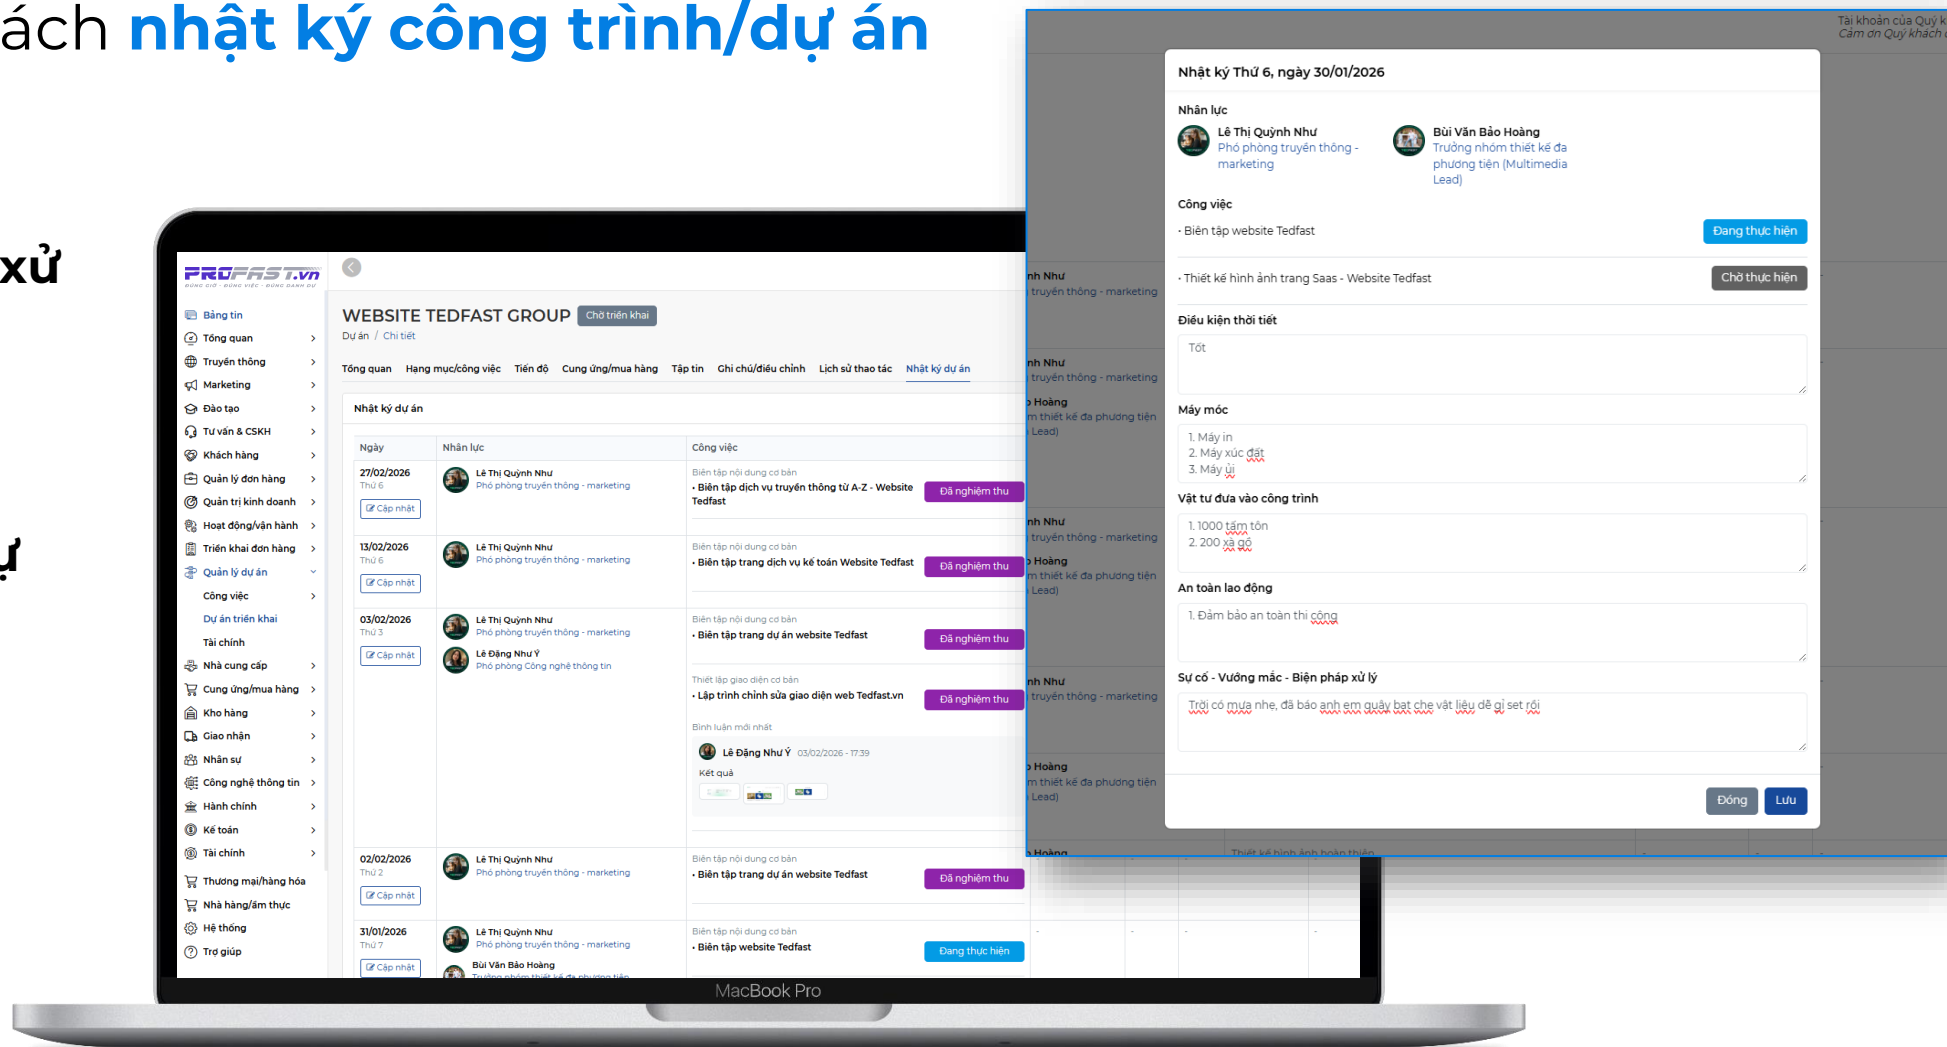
ách nhật ký công trình/dự án

xử

ự

PROFAST.vn

Bảng tin
Tổng quan
Truyền thông
Marketing
Đào tạo
Tư vấn & CSKH
Khách hàng
Quản lý đơn hàng
Quản trị kinh doanh
Hoạt động/vận hành
Triển khai đơn hàng
Quản lý dự án
Công việc
Dự án triển khai
Tài chính
Nhà cung cấp
Cung ứng/mua hàng
Kho hàng
Giao nhận
Nhân sự
Công nghệ thông tin
Hành chính
Kế toán
Tài chính
Thương mại/hàng hóa
Nhà hàng/ẩm thực
Hệ thống
Trợ giúp

WEBSITE TEDFAST GROUP Chờ triển khai
Dự án / Chi tiết

Tổng quan Hạng mục/công việc Tiến độ Cung ứng/mua hàng Tập tin Ghi chú/điều chỉnh Lịch sử thao tác Nhật ký dự án

Nhật ký dự án

| Ngày | Nhân lực | Công việc |
|---|---|---|
| 27/02/2026 Thứ 6 Cập nhật | Lê Thị Quỳnh Như Phó phòng truyền thông - marketing | Biên tập nội dung cơ bản • Biên tập dịch vụ truyền thông từ A-Z - Website Tedfast Đã nghiệm thu |
| 13/02/2026 Thứ 6 Cập nhật | Lê Thị Quỳnh Như Phó phòng truyền thông - marketing | Biên tập nội dung cơ bản • Biên tập trang dịch vụ kế toán Website Tedfast Đã nghiệm thu |
| 03/02/2026 Thứ 3 Cập nhật | Lê Thị Quỳnh Như Phó phòng truyền thông - marketing; Lê Đặng Như Ý Phó phòng Công nghệ thông tin | Biên tập nội dung cơ bản • Biên tập trang dự án website Tedfast Đã nghiệm thu; Thiết lập giao diện cơ bản • Lập trình chỉnh sửa giao diện web Tedfast.vn Đã nghiệm thu; Bình luận mới nhất Lê Đặng Như Ý 03/02/2026 - 17:39 Kết quả |
| 02/02/2026 Thứ 2 Cập nhật | Lê Thị Quỳnh Như Phó phòng truyền thông - marketing | Biên tập nội dung cơ bản • Biên tập trang dự án website Tedfast Đã nghiệm thu |
| 31/01/2026 Thứ 7 Cập nhật | Lê Thị Quỳnh Như Phó phòng truyền thông - marketing; Bùi Văn Bảo Hoàng | Biên tập nội dung cơ bản • Biên tập website Tedfast Đang thực hiện |

MacBook Pro

Tài khoản của Quý k
Cảm ơn Quý khách

Nhật ký Thứ 6, ngày 30/01/2026

Nhân lực
Lê Thị Quỳnh Như Phó phòng truyền thông - marketing
Bùi Văn Bảo Hoàng Trưởng nhóm thiết kế đa phương tiện (Multimedia Lead)

Công việc
• Biên tập website Tedfast Đang thực hiện
• Thiết kế hình ảnh trang Saas - Website Tedfast Chờ thực hiện

Điều kiện thời tiết
Tốt

Máy móc
1. Máy in
2. Máy xúc đất
3. Máy ủi

Vật tư đưa vào công trình
1. 1000 tấm tôn
2. 200 xà gồ

An toàn lao động
1. Đảm bảo an toàn thi công

Sự cố - Vướng mắc - Biện pháp xử lý
Trời có mưa nhe, đã báo anh em quây bạt che vật liệu dễ gỉ sét rồi

Đóng Lưu

nh Như truyền thông - marketing
Hoàng m thiết kế đa phương tiện Lead)
Thiết kế hình ảnh hoàn thiện